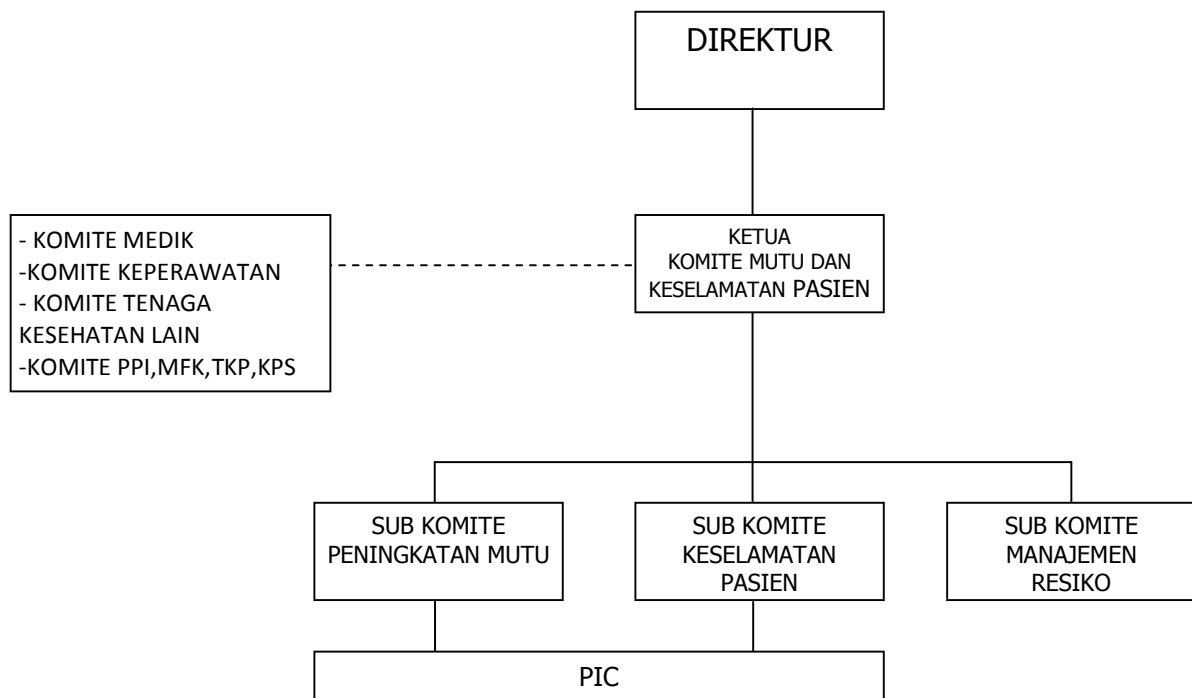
DIREKTUR

- KOMITE MEDIK
-KOMITE KEPERAWATAN
- KOMITE TENAGA KESEHATAN LAIN
-KOMITE PPI,MFK,TKP,KPS

KETUA
KOMITE MUTU DAN KESELAMATAN PASIEN

SUB KOMITE PENINGKATAN MUTU

SUB KOMITE KESELAMATAN PASIEN

SUB KOMITE MANAJEMEN RESIKO

PIC